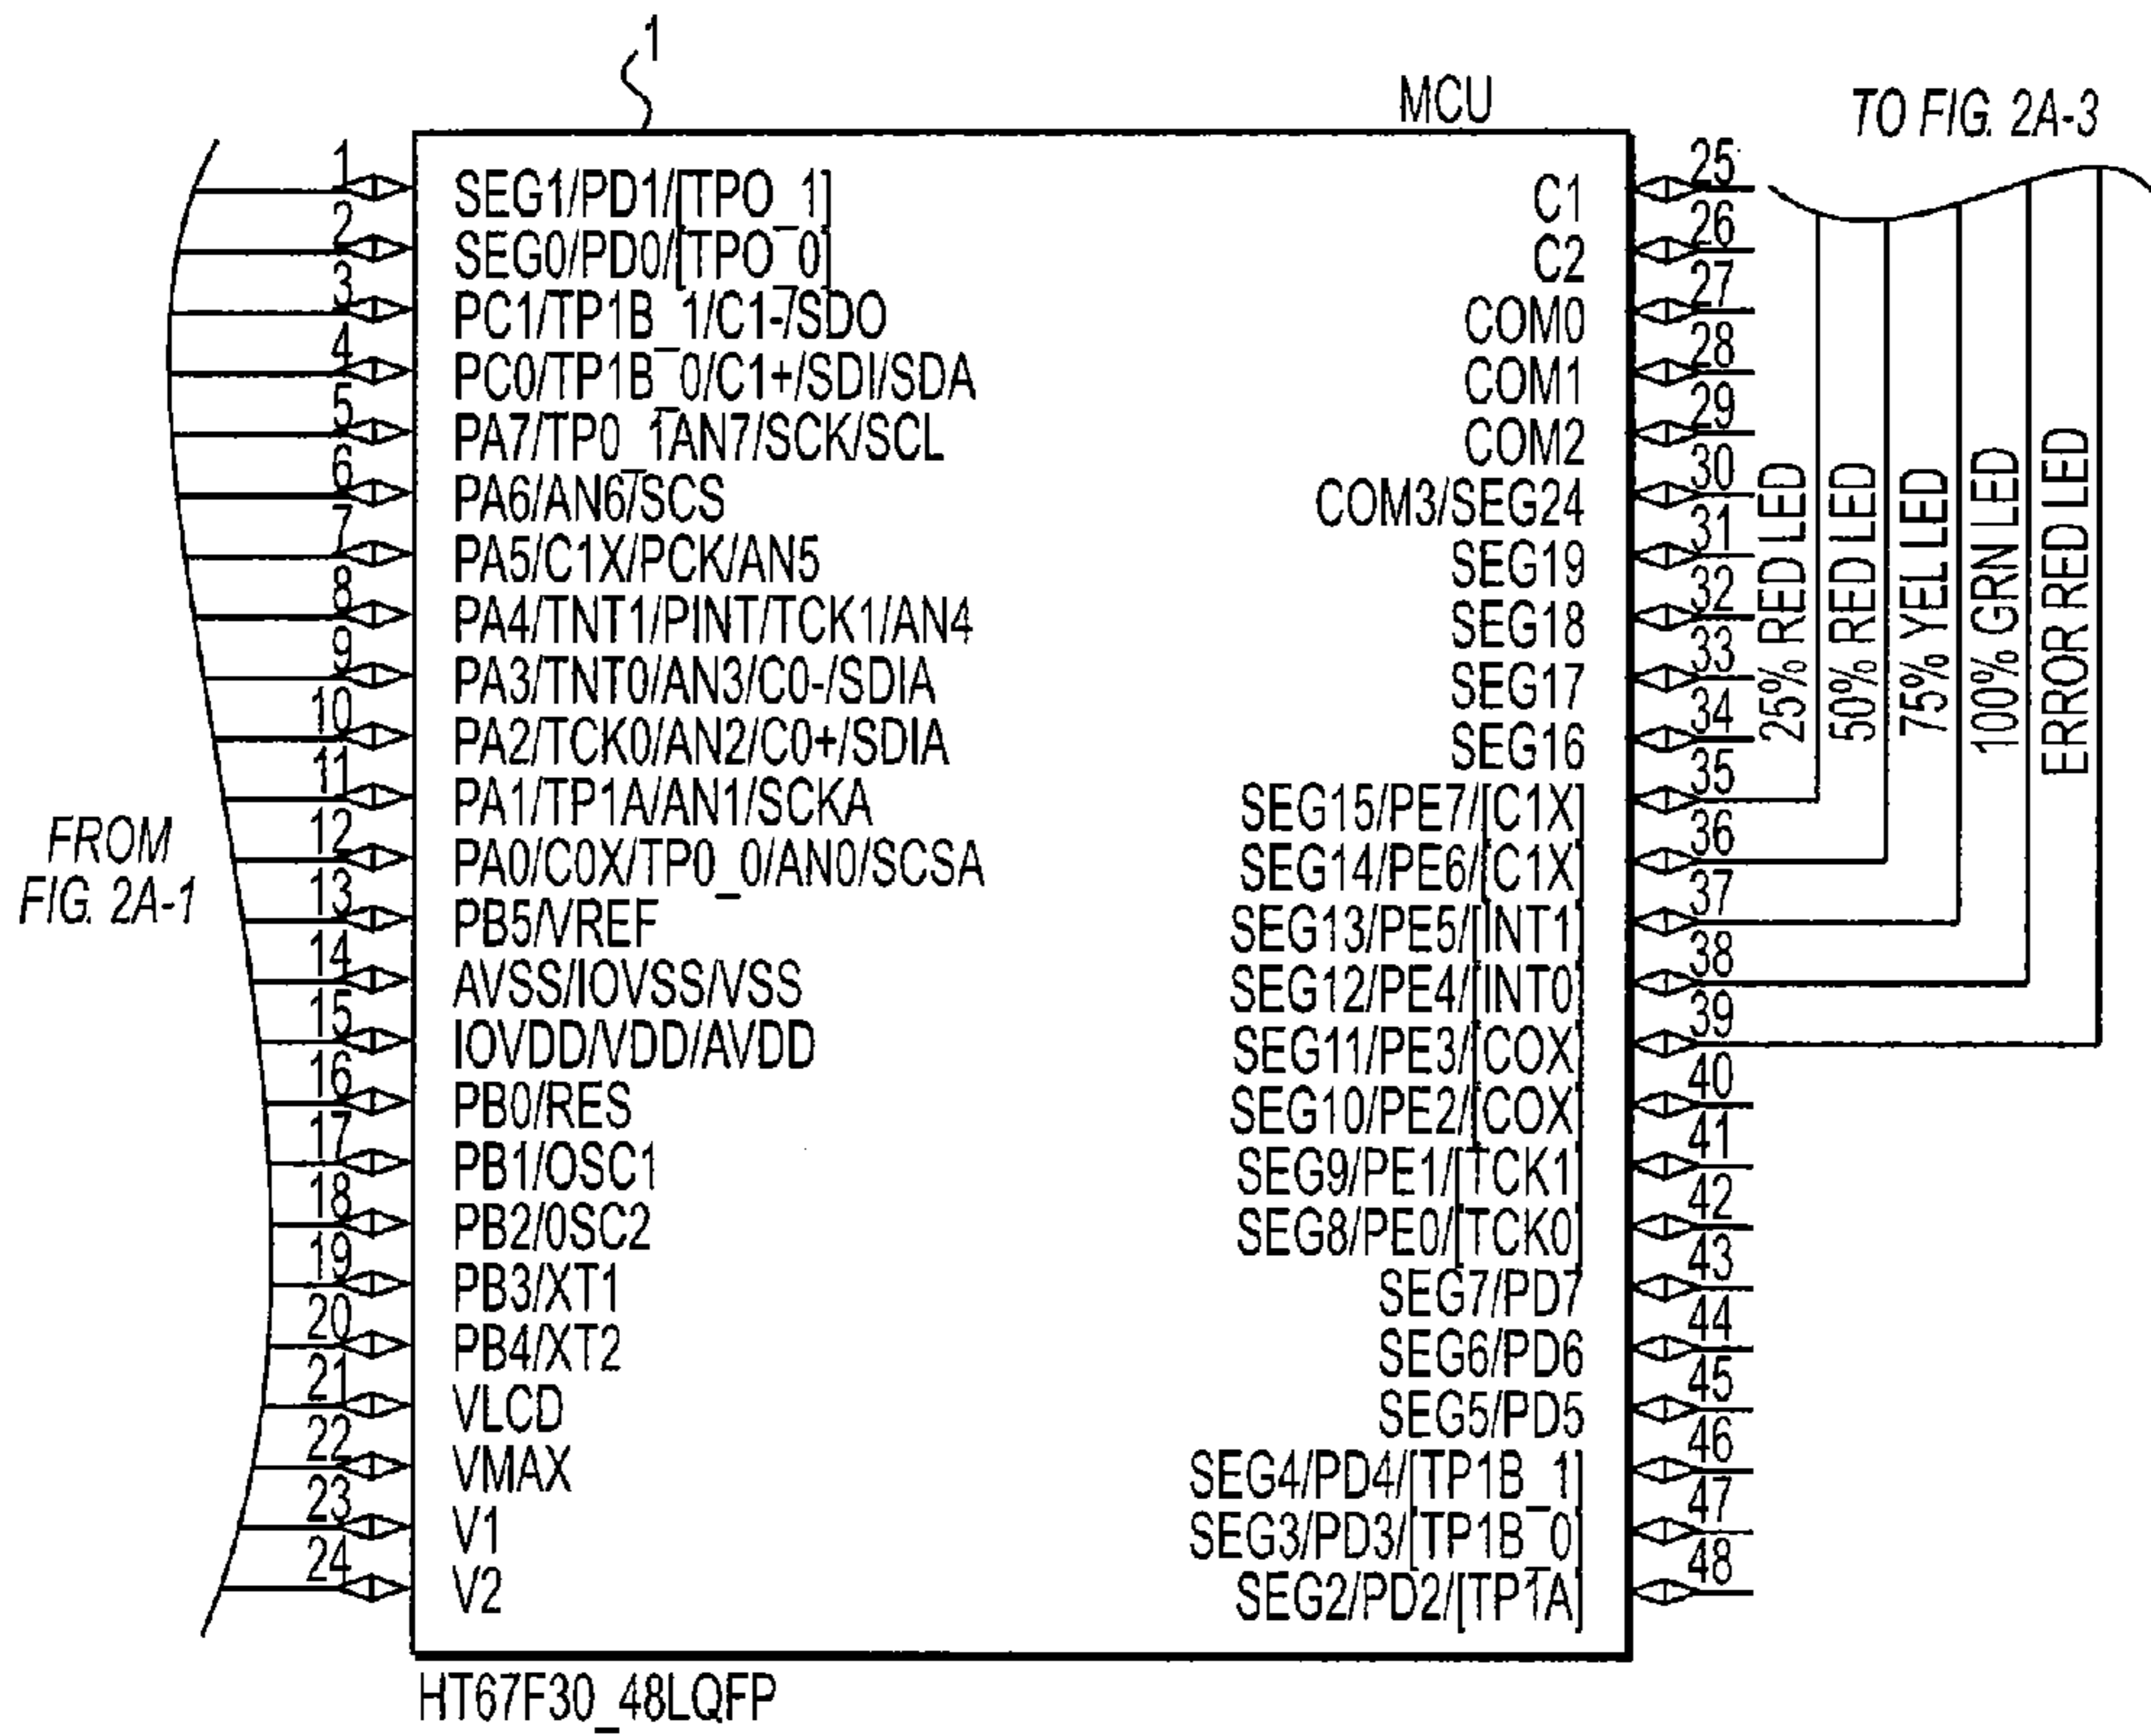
1

MCU

TO FIG. 2A-3

FROM FIG. 2A-1

1 SEG1/PD1/[TPO_1]
2 SEG0/PD0/[TPO_0]
3 PC1/TP1B_1/C1-/SDO
4 PC0/TP1B_0/C1+/SDI/SDA
5 PA7/TP0_1AN7/SCK/SCL
6 PA6/AN6/SCS
7 PA5/C1X/PCK/AN5
8 PA4/TNT1/PINT/TCK1/AN4
9 PA3/TNT0/AN3/C0-/SDIA
10 PA2/TCK0/AN2/C0+/SDIA
11 PA1/TP1A/AN1/SCKA
12 PA0/C0X/TP0_0/AN0/SCSA
13 PB5/VREF
14 AVSS/IOVSS/VSS
15 IOVDD/VDD/AVDD
16 PB0/RES
17 PB1/OSC1
18 PB2/0SC2
19 PB3/XT1
20 PB4/XT2
21 VLCD
22 VMAX
23 V1
24 V2

C1 25
C2 26
COM0 27
COM1 28
COM2 29
COM3/SEG24 30
SEG19 31
SEG18 32
SEG17 33
SEG16 34
SEG15/PE7/[C1X] 35
SEG14/PE6/[C1X] 36
SEG13/PE5/[INT1] 37
SEG12/PE4/[INT0] 38
SEG11/PE3/[COX] 39
SEG10/PE2/[COX] 40
SEG9/PE1/[TCK1] 41
SEG8/PE0/[TCK0] 42
SEG7/PD7 43
SEG6/PD6 44
SEG5/PD5 45
SEG4/PD4/[TP1B_1] 46
SEG3/PD3/[TP1B_0] 47
SEG2/PD2/[TP1A] 48

25% RED LED
50% RED LED
75% YEL LED
100% GRN LED
ERROR RED LED

HT67F30_48LQFP